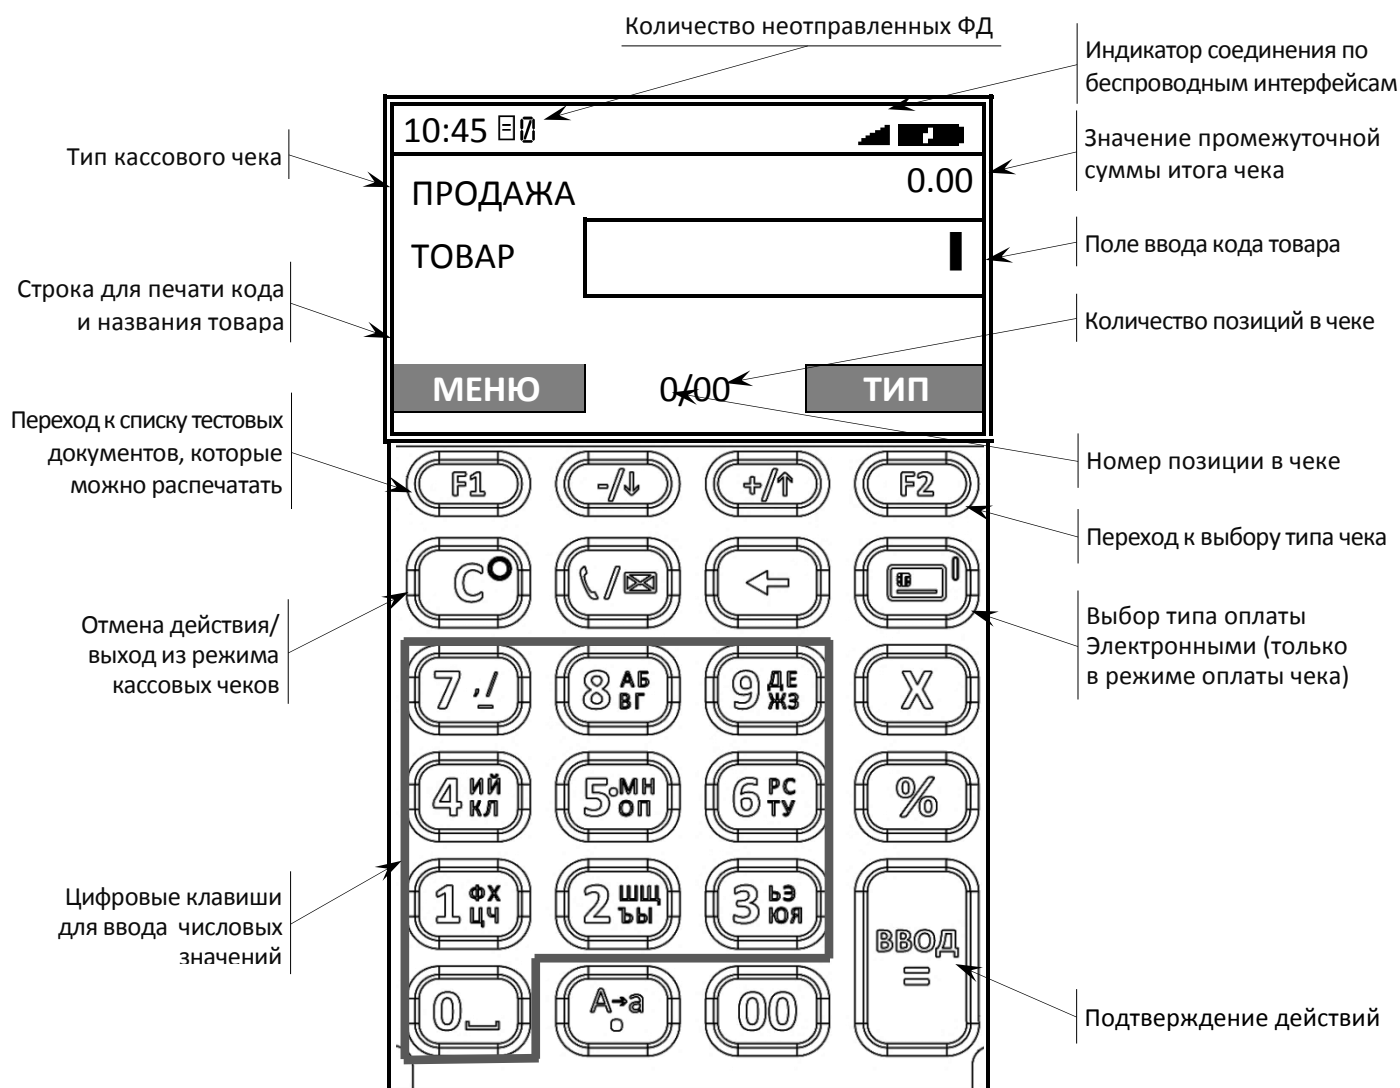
Количество неотправленных ФД

Индикатор соединения по беспроводным интерфейсам

10:45 0

Тип кассового чека

Значение промежуточной суммы итога чека

ПРОДАЖА

0.00

ТОВАР

Поле ввода кода товара

Строка для печати кода и названия товара

Количество позиций в чеке

МЕНЮ

0/00

ТИП

Переход к списку тестовых документов, которые можно распечатать

Номер позиции в чеке

F1

-/↓

+/↑

F2

Переход к выбору типа чека

C

Выбор типа оплаты Электронными (только в режиме оплаты чека)

Отмена действия/ выход из режима кассовых чеков

7 ./

8 АБ ВГ

9 ДЕ ЖЗ

X

4 ИЙ КЛ

5 МН ОП

6 РС ТУ

%

Цифровые клавиши для ввода числовых значений

1 ФХ ЦЧ

2 ШЩ ЪЫ

3 ЬЭ ЮЯ

ВВОД =

0

A→a

00

Подтверждение действий